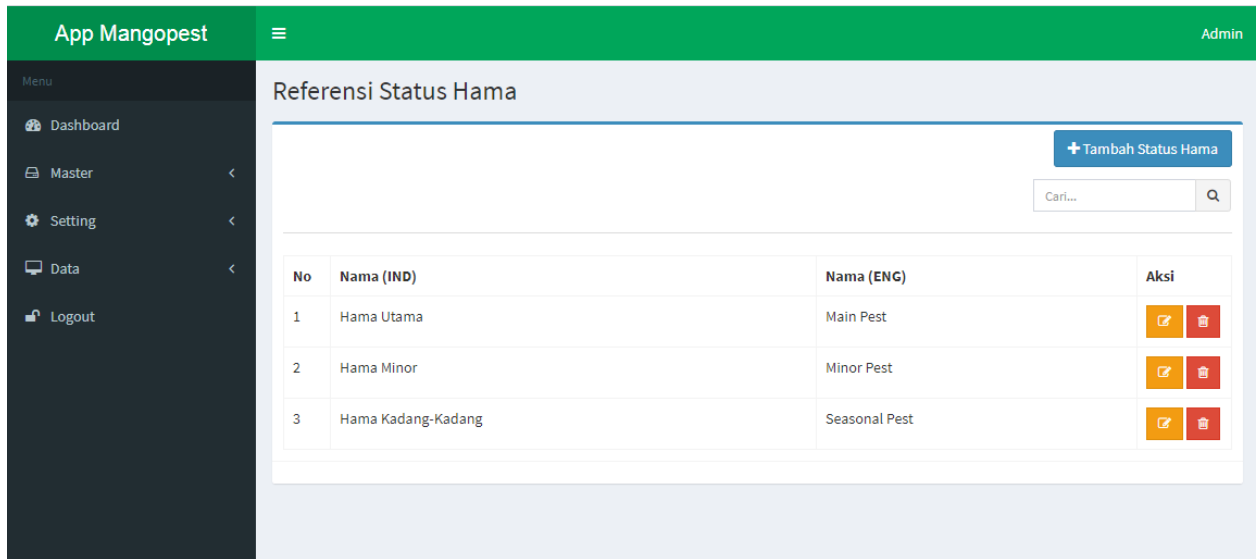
App Mangopest

Admin

Menu

Dashboard

Master

Setting

Data

Logout

Referensi Status Hama

+ Tambah Status Hama

Cari...

| No | Nama (IND) | Nama (ENG) | Aksi |
|---|---|---|---|
| 1 | Hama Utama | Main Pest | |
| 2 | Hama Minor | Minor Pest | |
| 3 | Hama Kadang-Kadang | Seasonal Pest | |